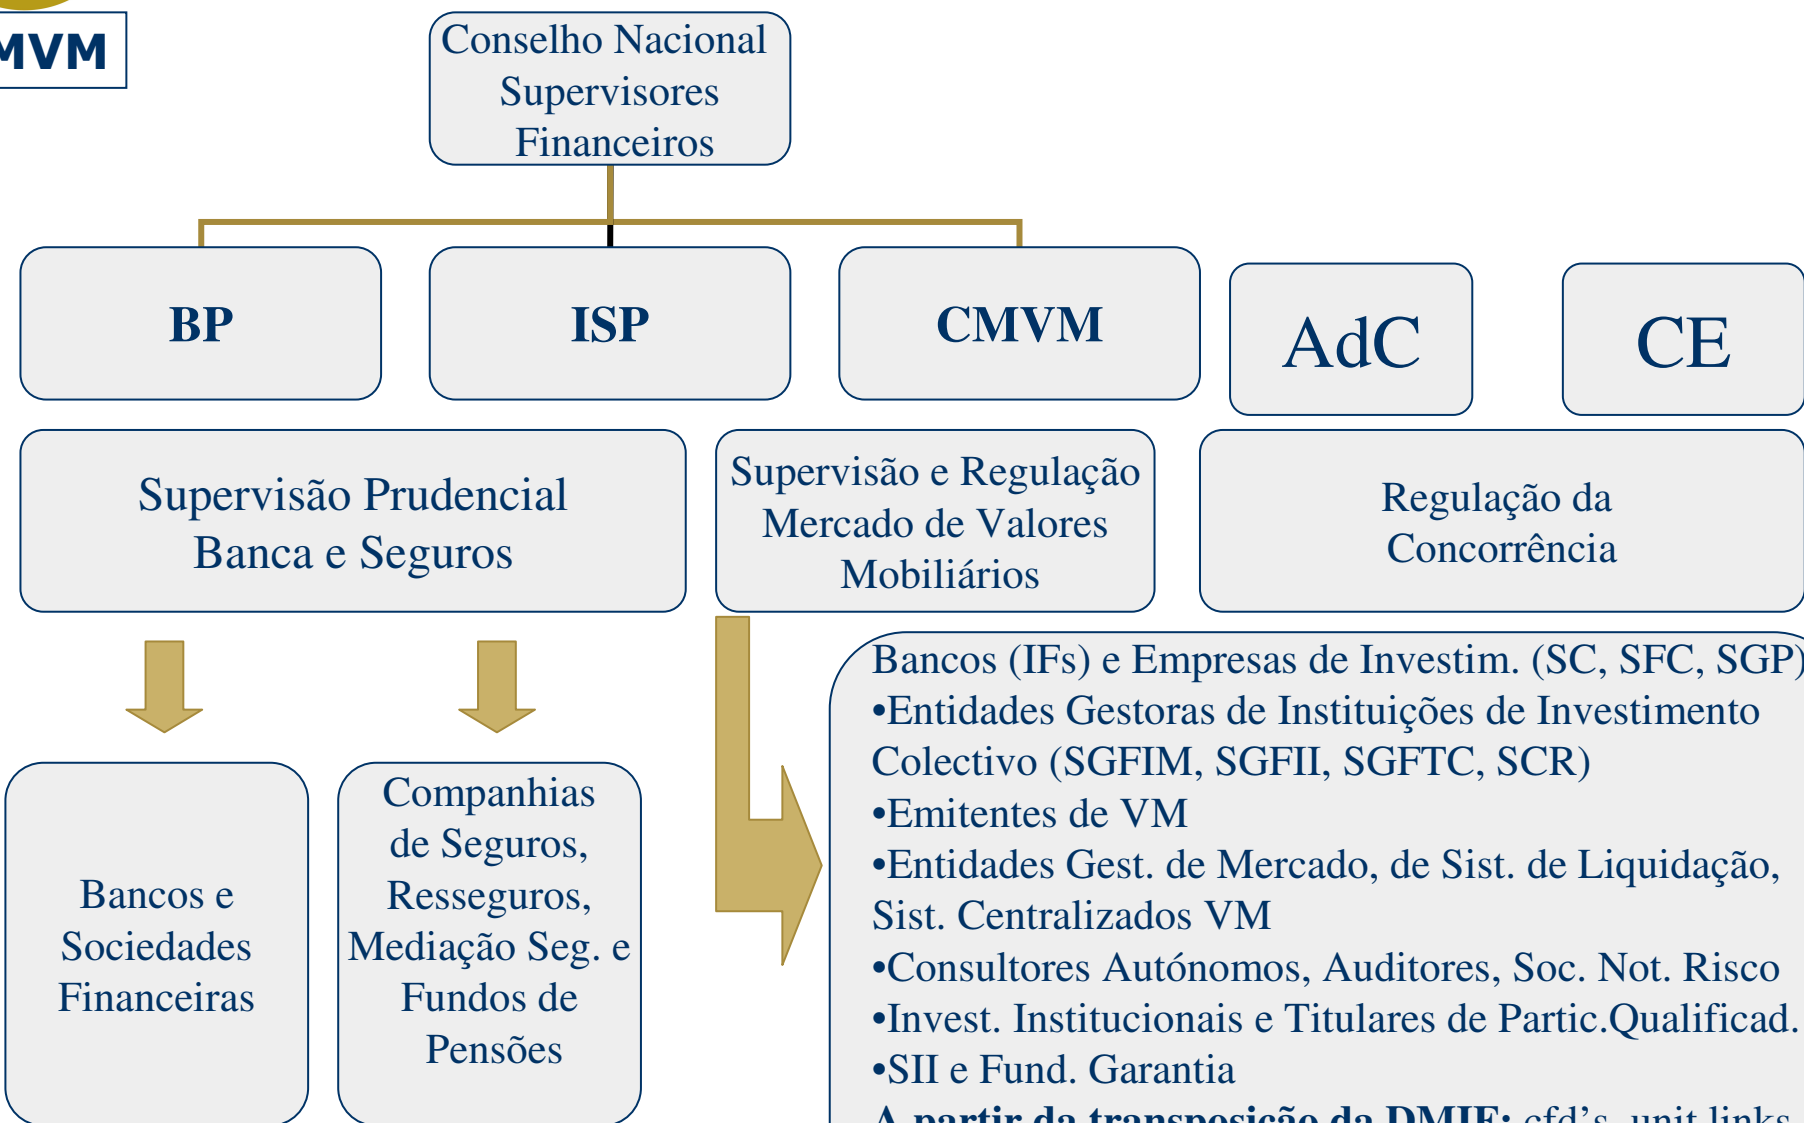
MVM

Conselho Nacional Supervisores Financeiros

BP

ISP

CMVM

AdC

CE

Supervisão Prudencial Banca e Seguros

Supervisão e Regulação Mercado de Valores Mobiliários

Regulação da Concorrência

Bancos e Sociedades Financeiras

Companhias de Seguros, Resseguros, Mediação Seg. e Fundos de Pensões

Bancos (IFs) e Empresas de Investim. (SC, SFC, SGP)
•Entidades Gestoras de Instituições de Investimento Colectivo (SGFIM, SGFII, SGFTC, SCR)
•Emitentes de VM
•Entidades Gest. de Mercado, de Sist. de Liquidação, Sist. Centralizados VM
•Consultores Autónomos, Auditores, Soc. Not. Risco
•Invest. Institucionais e Titulares de Partic.Qualificad.
•SII e Fund. Garantia
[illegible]